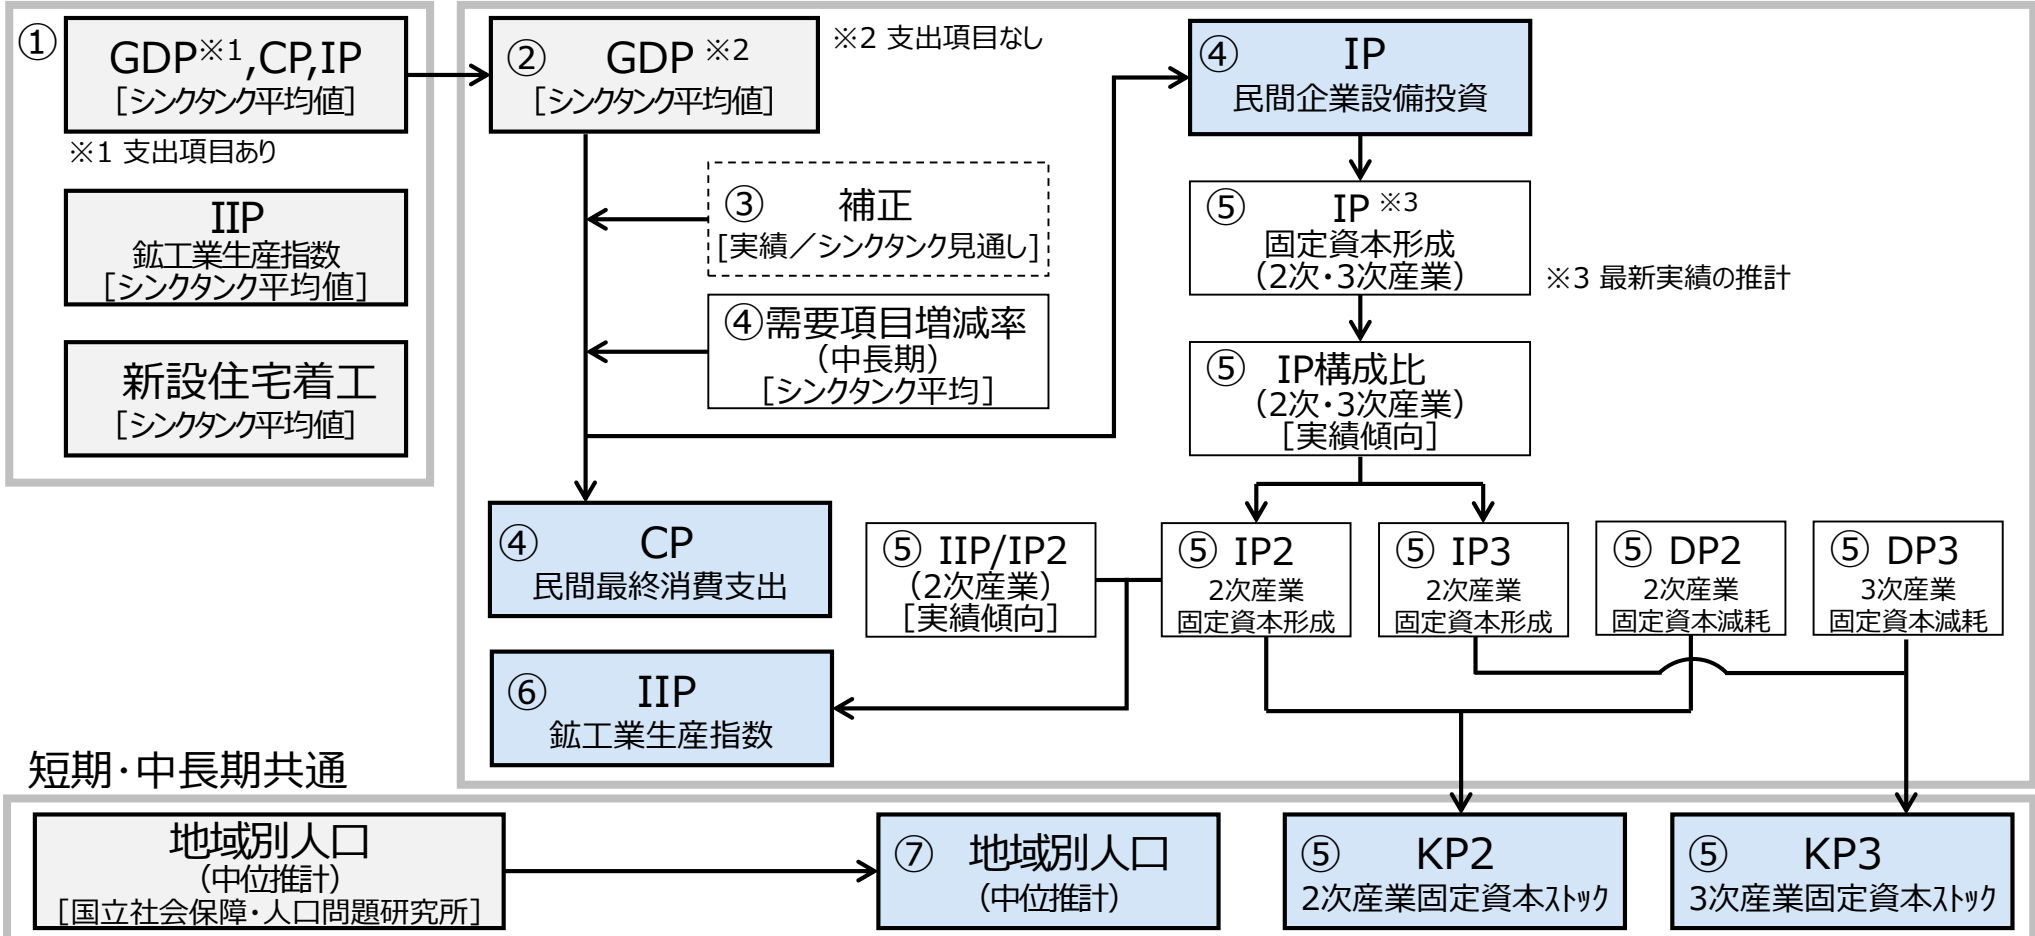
①
GDP※1,CP,IP
［シンクタンク平均値］
※1 支出項目あり

IIP
鉱工業生産指数
［シンクタンク平均値］

新設住宅着工
［シンクタンク平均値］

② GDP ※2
［シンクタンク平均値］
※2 支出項目なし

③ 補正
［実績／シンクタンク見通し］

④需要項目増減率
（中長期）
［シンクタンク平均］

④ IP
民間企業設備投資

⑤ IP ※3
固定資本形成
（2次・3次産業）
※3 最新実績の推計

⑤ IP構成比
（2次・3次産業）
［実績傾向］

④ CP
民間最終消費支出

⑤ IIP/IP2
（2次産業）
［実績傾向］

⑤ IP2
2次産業
固定資本形成

⑤ IP3
2次産業
固定資本形成

⑤ DP2
2次産業
固定資本減耗

⑤ DP3
3次産業
固定資本減耗

⑥ IIP
鉱工業生産指数

短期・中長期共通

地域別人口
（中位推計）
［国立社会保障・人口問題研究所］

⑦ 地域別人口
（中位推計）

⑤ KP2
2次産業固定資本ストック

⑤ KP3
3次産業固定資本ストック